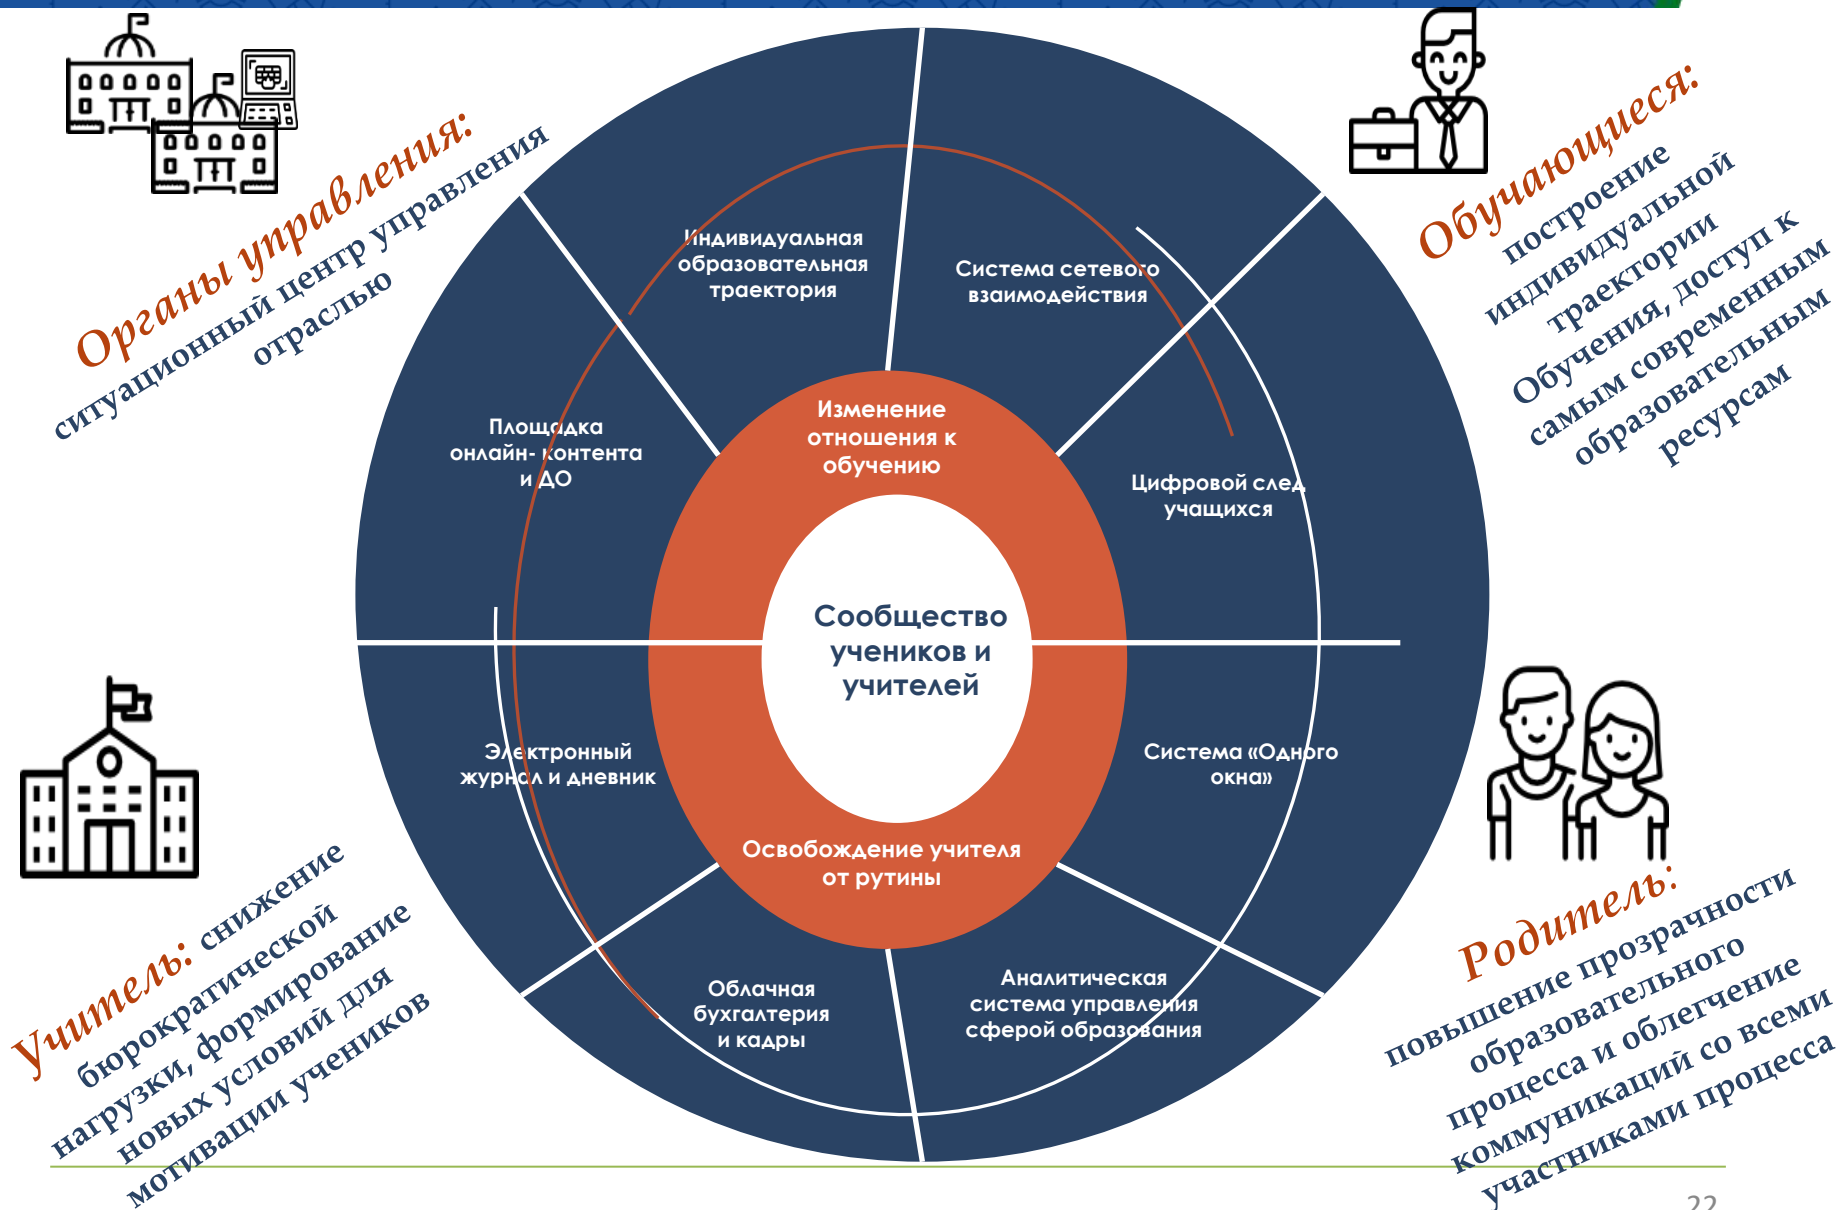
Органы управления: ситуационный центр управления отраслью

Обучающиеся: построение индивидуальной траектории Обучения, доступ к самым современным образовательным ресурсам

Индивидуальная образовательная траектория

Система сетевого взаимодействия

Площадка онлайн- контента и ДО

Изменение отношения к обучению

Цифровой след учащихся

Сообщество учеников и учителей

Электронный журнал и дневник

Система «Одного окна»

Освобождение учителя от рутины

Облачная бухгалтерия и кадры

Аналитическая система управления сферой образования

Учитель: снижение бюрократической нагрузки, формирование новых условий для мотивации учеников

Родитель: повышение прозрачности образовательного процесса и облегчение коммуникаций со всеми участниками процесса

22